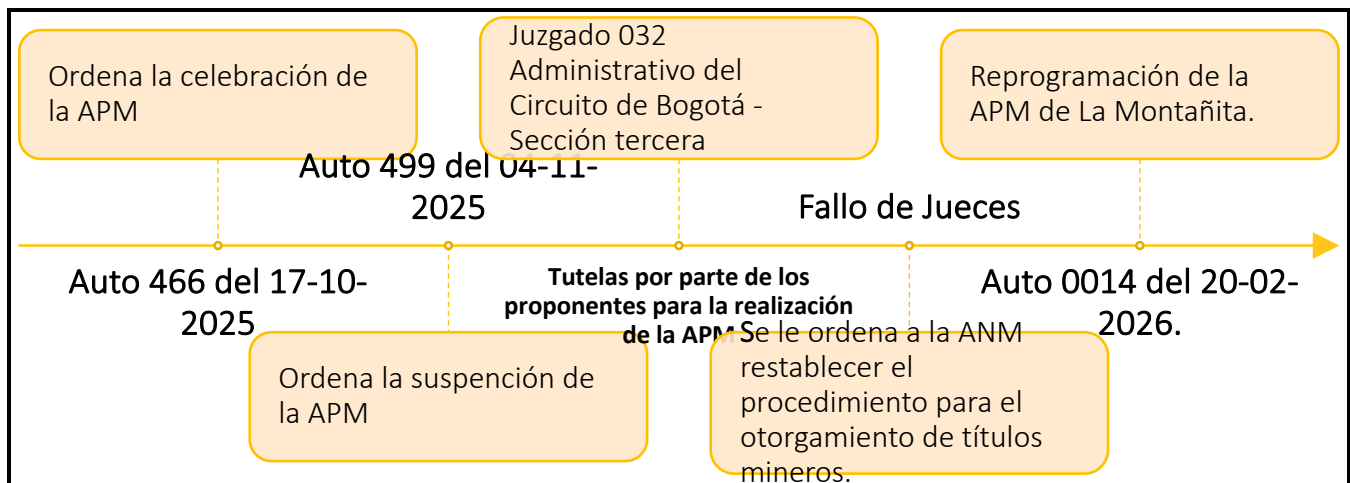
Ordena la celebración de la APM

Auto 499 del 04-11-2025

Juzgado 032 Administrativo del Circuito de Bogotá - Sección tercera

Fallo de Jueces

Reprogramación de la APM de La Montañita.

Auto 466 del 17-10-2025

Tutelas por parte de los proponentes para la realización de la APM

Auto 0014 del 20-02-2026.

Ordena la suspención de la APM

Se le ordena a la ANM restablecer el procedimiento para el otorgamiento de títulos mineros.